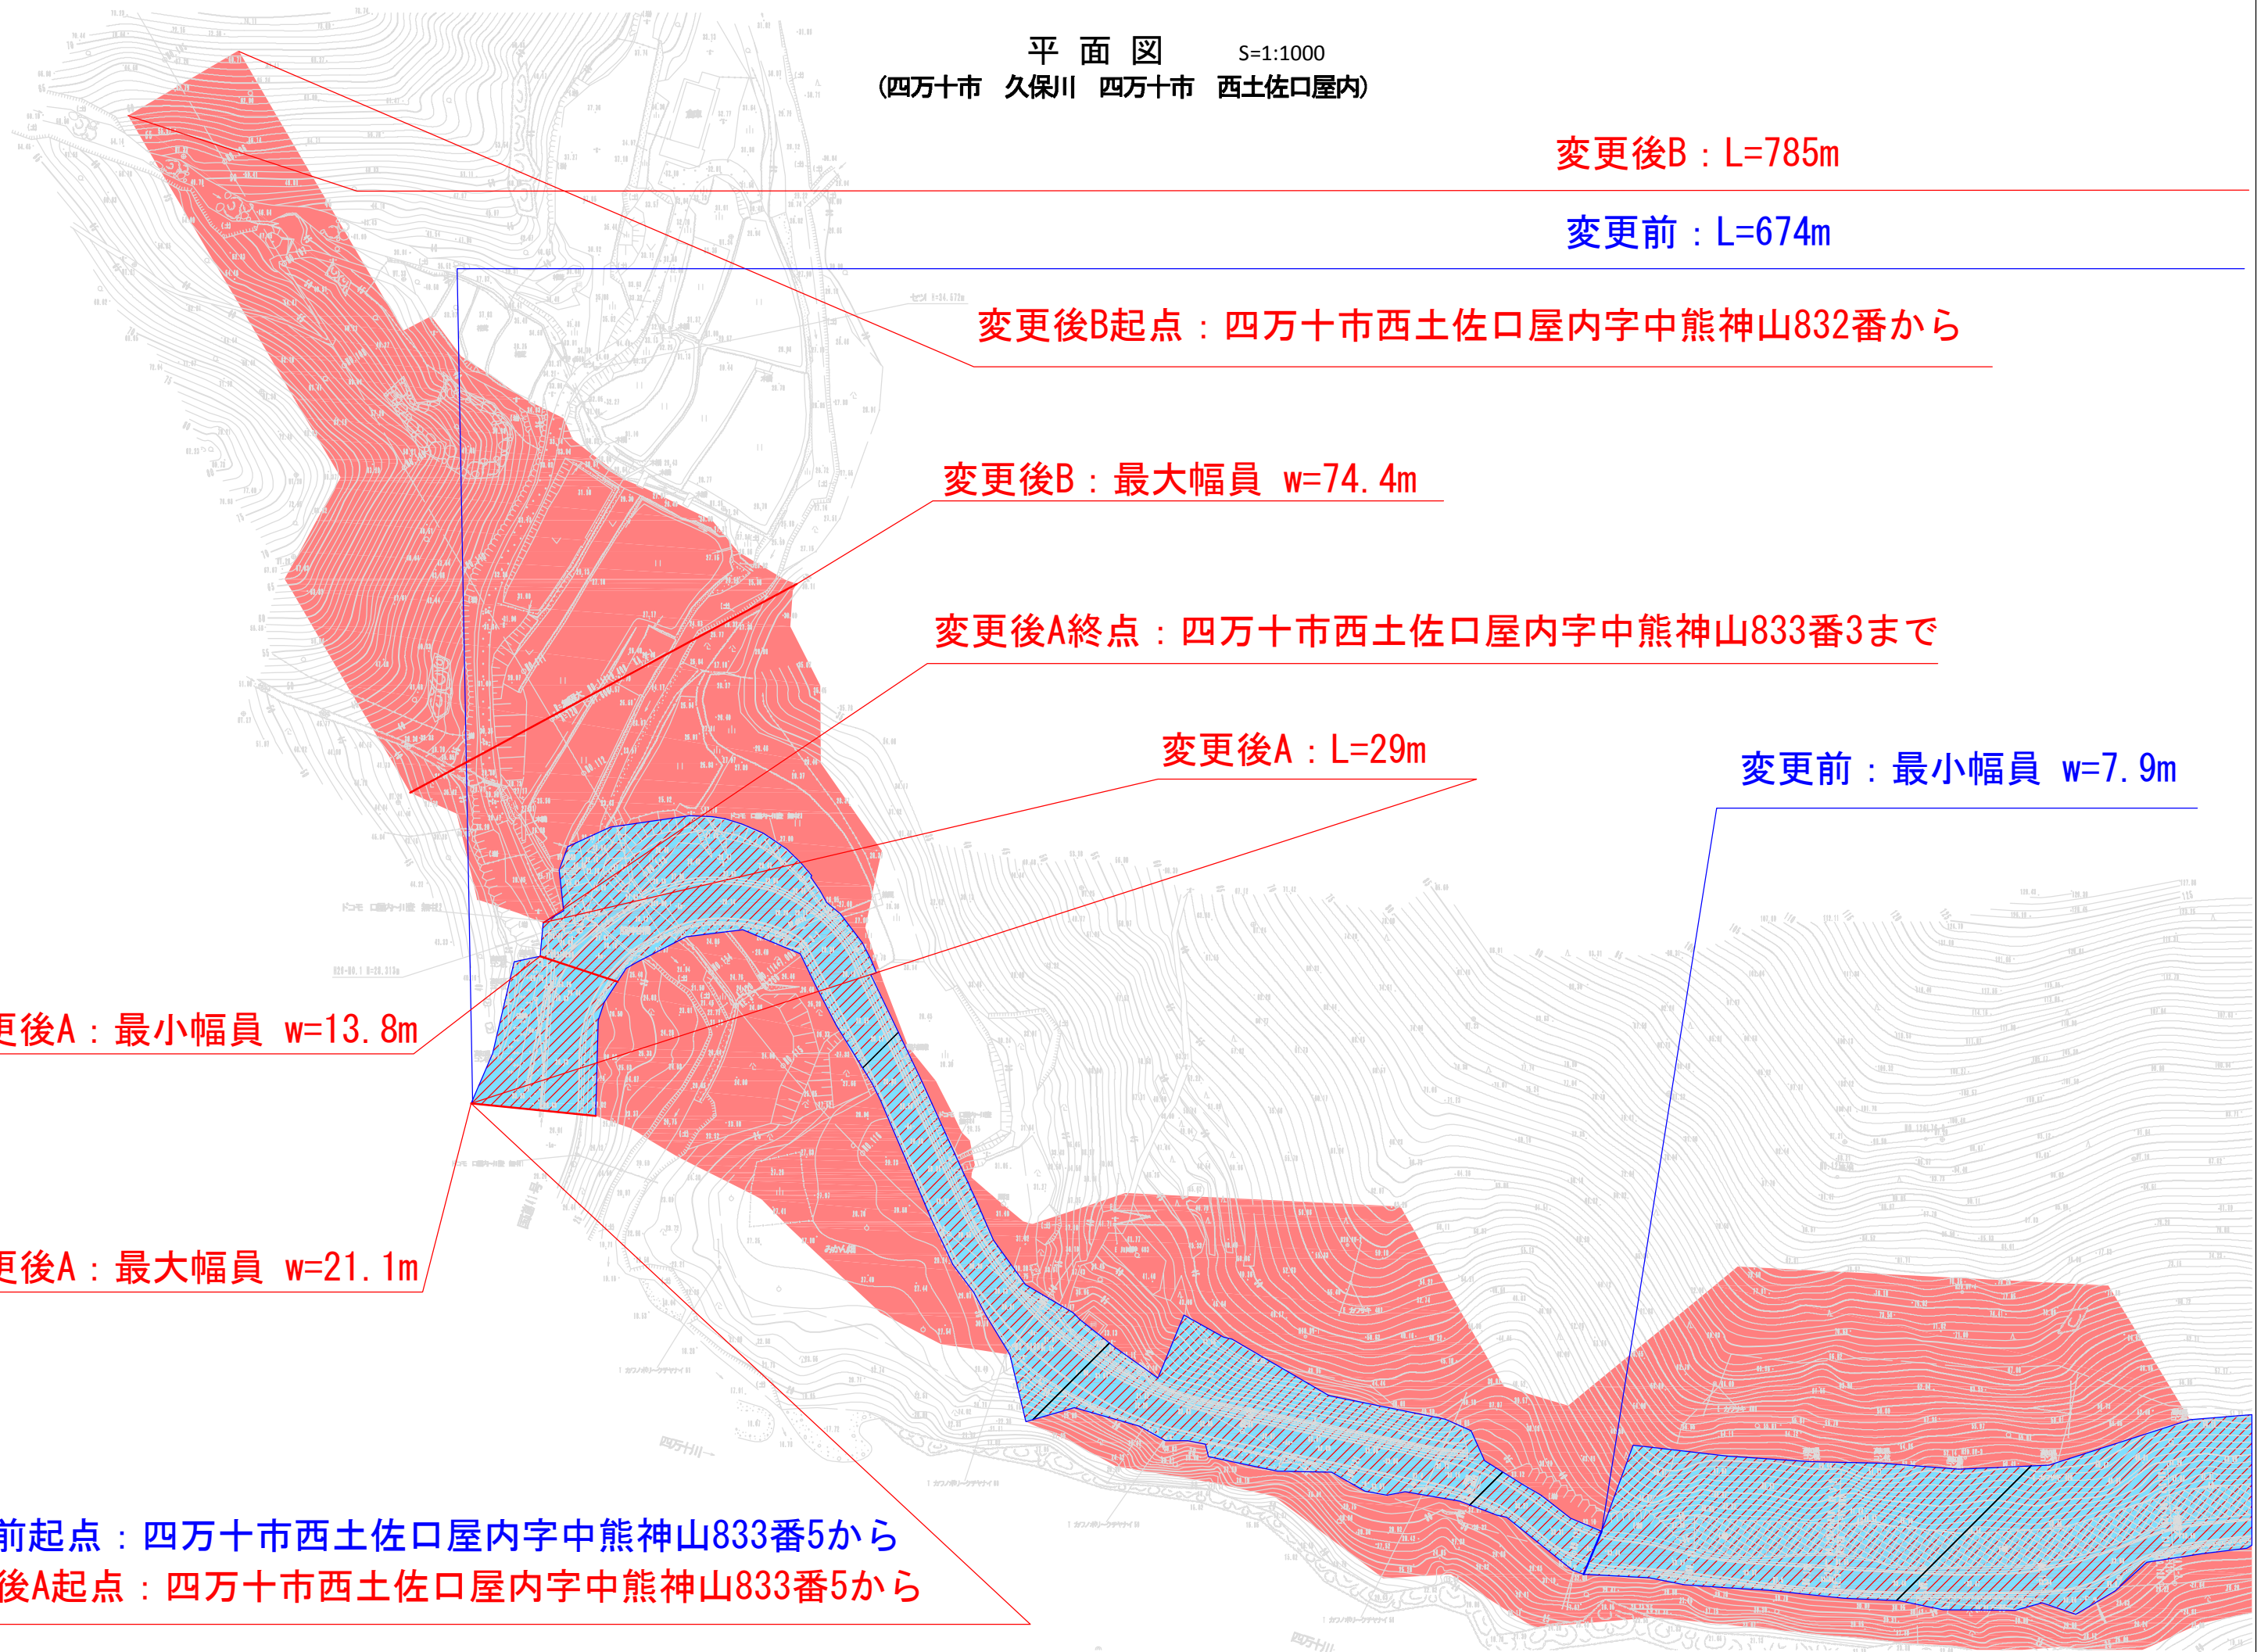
平 面 図 S=1:1000
(四万十市 久保川 四万十市 西土佐口屋内)

変更後B：L=785m

変更前：L=674m

変更後B起点：四万十市西土佐口屋内字中熊神山832番から

変更後B：最大幅員 w=74.4m

変更後A終点：四万十市西土佐口屋内字中熊神山833番3まで

変更後A：L=29m

変更前：最小幅員 w=7.9m

更後A：最小幅員 w=13.8m

更後A：最大幅員 w=21.1m

前起点：四万十市西土佐口屋内字中熊神山833番5から
後A起点：四万十市西土佐口屋内字中熊神山833番5から